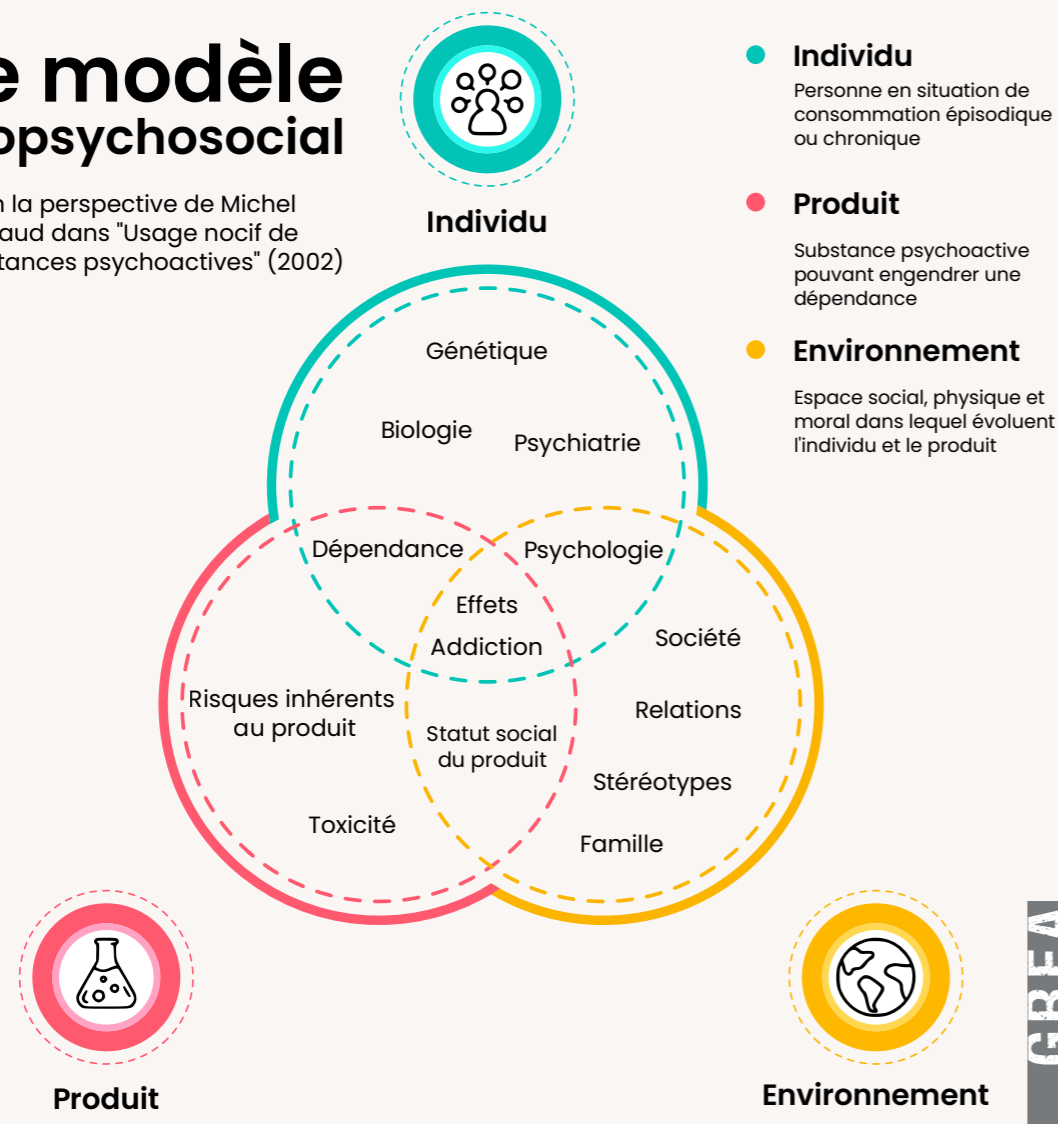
e modèle
opsychosocial

n la perspective de Michel
aud dans "Usage nocif de
tances psychoactives" (2002)

Individu

Individu
Personne en situation de consommation épisodique ou chronique

Produit
Substance psychoactive pouvant engendrer une dépendance

Environnement
Espace social, physique et moral dans lequel évoluent l'individu et le produit

Génétique
Biologie
Psychiatrie
Dépendance
Psychologie
Effets
Addiction
Société
Relations
Risques inhérents au produit
Statut social du produit
Stéréotypes
Toxicité
Famille

Produit

Environnement

GREA